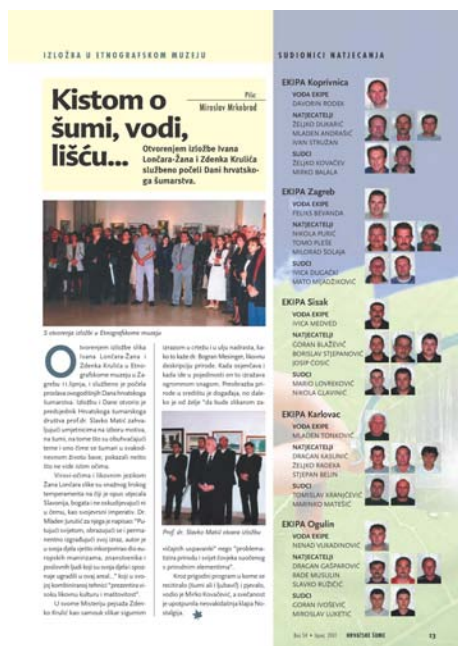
IZLOŽBA U ETNOGRAFSKOM MUZEJU

SUDIONICI NATJECANJA

Kistom o šumi, vodi, lišću...

Piše: Miroslav Mrkobrad

Otvorenjem izložbe Ivana Lončara-Žana i Zdenka Krulića službeno počeli Dani hrvatskoga šumarstva.

S otvorenja izložbe u Etnografskom muzeju

Otvorenjem izložbe slika Ivana Lončara-Žana i Zdenka Krulića u Etnografskome muzeju u Zagrebu 11 lipnja, i službeno je počela proslava dvogodišnjih Dana hrvatskoga šumarstva. Izložbu i Dane otvorio je predsjednik Hrvatskoga šumarskog društva prof. dr. Slavko Matić zahvaljujući umjetnicima na izboru motiva, na šumi, na tome što su obuhvaćajući teme i uno čime se šumari u svakodnevnom životu bave, pokazali nešto što ne vide islom očima.

Vinski-ožima i likovnim jezikom Žana Lončara slike su snažnog hrabrog temperamenta na čiji je opus utjecala Slavonija, bogata i ne ischodujući ni u čemu, kao svojevrsni imperativ. Dr. Mladen Jurišić za tjega je napisao: "Puk-kujući svijetom, obraćajući se i permanentno rigorozno i ljude svojih tonova, autor je u svoja djela vješto inkorporirao dio narodnih manirizama, znanstvenika i poslovnih ljudi koji su svoja djela i spoznaje ugradili u ovaj areal..." koji u svoju kombinaciji tehnici "prezentira visoku likovnu kulturu i maštovitost".

U svome Misteriju pejzaža Zdenko Krulić kao samouk slikar sigurnom izrazom u crtežu i u ulju naslikava, šakto kaže dr. Bogran Mesinger, likovnu deskripciju prirode. Kada usjenčava i kada ide u pojedinosti on to izražava ogromnom snagom. Preobrazba prirode u središtu je događaja, no daleko je od želje "da bude slikarom zavičajnih uspavanki" nego "problematizira prirodu i svijet čovjeka sustavnog s primordijalnim elementima".

Prof. dr. Slavko Matić otvara izložbu

Kroz prigodni program s kome se recitiralo (šumi ali i ljubavi) i pjevalo, vodio je Mirko Kovačević, a svečanost je upotpunila novoakdatinja klapa Nošiliga.

EKIPA Koprivnica
VODA EKIPE
DAVORIN RODEK
NATJECATELJI
ŽELJKO DUKARIĆ
MLADEN ANDRAŠIĆ
IVAN STRUŽAN
SUDCI
ŽELJKO KOVAČEV
MIRKO BALALA

EKIPA Zagreb
VODA EKIPE
FELIKS BEVANDA
NATJECATELJI
NIKOLA PURIĆ
TOMO PLEŠE
MILORAD ŠOLAJA
SUDCI
IVICA DUGAČKI
MATO MEDOJKOVIĆ

EKIPA Sisak
VODA EKIPE
IVICA MEDVED
NATJECATELJI
GORAN BLAŽEVIĆ
BORISLAV STJEPANOVIĆ
JOSIP ĆOSIĆ
SUDCI
MARIO LOVREKOVIĆ
NIKOLA CLAVINIĆ

EKIPA Karlovac
VODA EKIPE
MLADEN TONKOVIĆ
NATJECATELJI
DRAGAN KASUNIĆ
ŽELJKO RADEKA
STJEPAN BELIN
SUDCI
TOMISLAV KRANJČEVIĆ
MARINKO MATEŠIĆ

EKIPA Ogulin
VODA EKIPE
NENAD VUKADINOVIĆ
NATJECATELJI
DRAGAN GAŠPAROVIĆ
RADE MUSULIN
SLAVKO RUŽIČIĆ
SUDCI
GORAN IVOŠEVIĆ
MIROSLAV LUKETIĆ

Broj 54 • lipanj 2001
HRVATSKE ŠUME
13